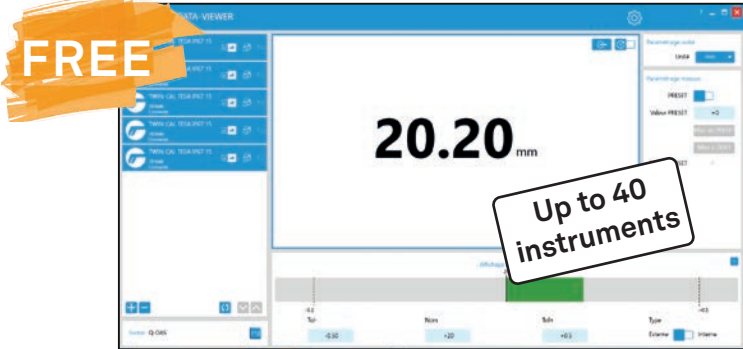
FREE

DATA-VIEWER

TWIN-CAL TESA IP67 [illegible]

TWIN-CAL TESA IP67 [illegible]

TWIN-CAL TESA IP67 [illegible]

TWIN-CAL TESA IP67 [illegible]

TWIN-CAL TESA IP67 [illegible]

20.20 mm

Paramétrage unité

Unité

Paramétrage mesure

PRESET

Valeur PRESET

+0

Up to 40 instruments

Affichage

Tol-

-0.10

Nom

+20

Tol+

+0.1

Type

Externe

Interne

Source: Q-DAS